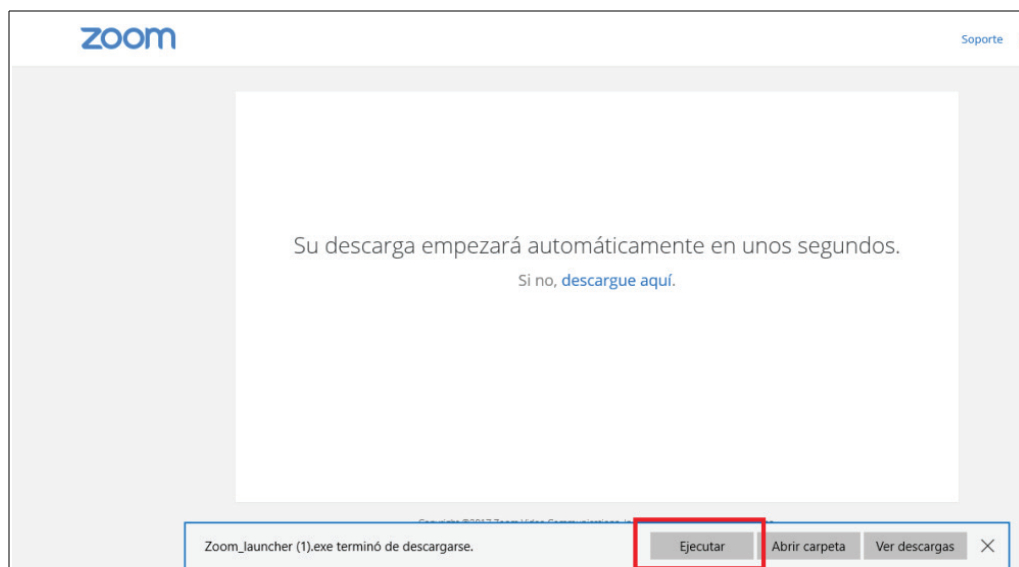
zoom

Soporte

Su descarga empezará automáticamente en unos segundos.

Si no, descargue aquí.

Copyright ©2017 Zoom Video Communications, In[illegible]

Zoom_launcher (1).exe terminó de descargarse.

Ejecutar

Abrir carpeta

Ver descargas

×